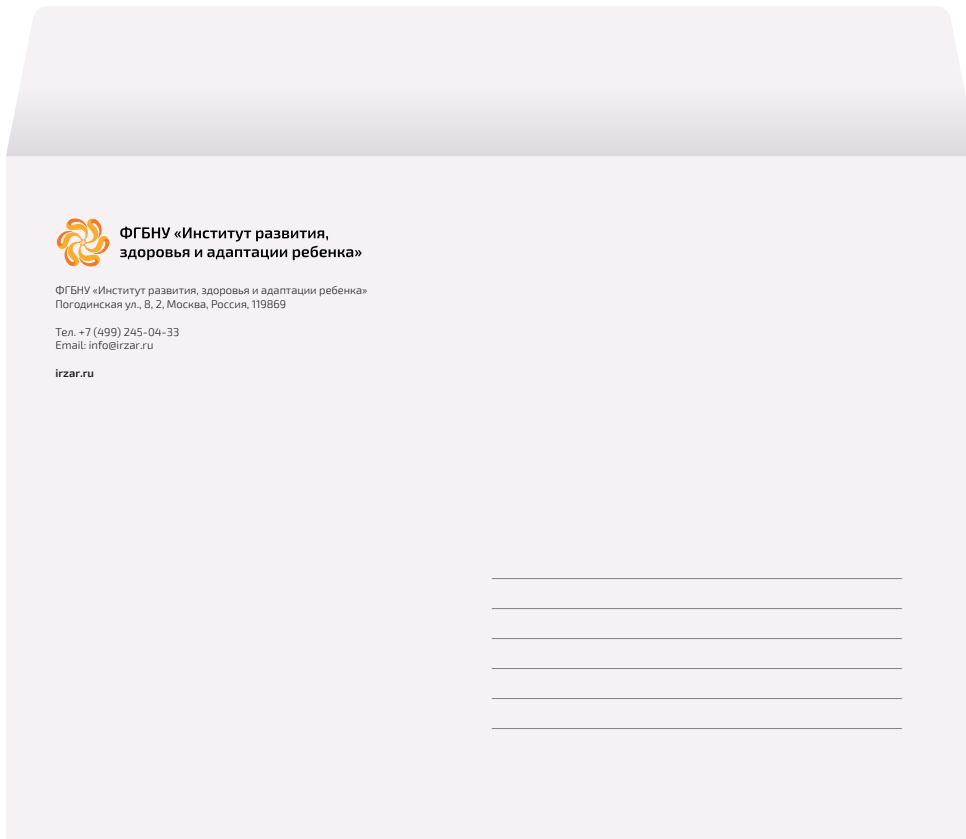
ФГБНУ «Институт развития, здоровья и адаптации ребенка»

ФГБНУ «Институт развития, здоровья и адаптации ребенка»
Погодинская ул., 8, 2, Москва, Россия, 119869

Тел. +7 (499) 245-04-33
Email: info@irzar.ru

irzar.ru